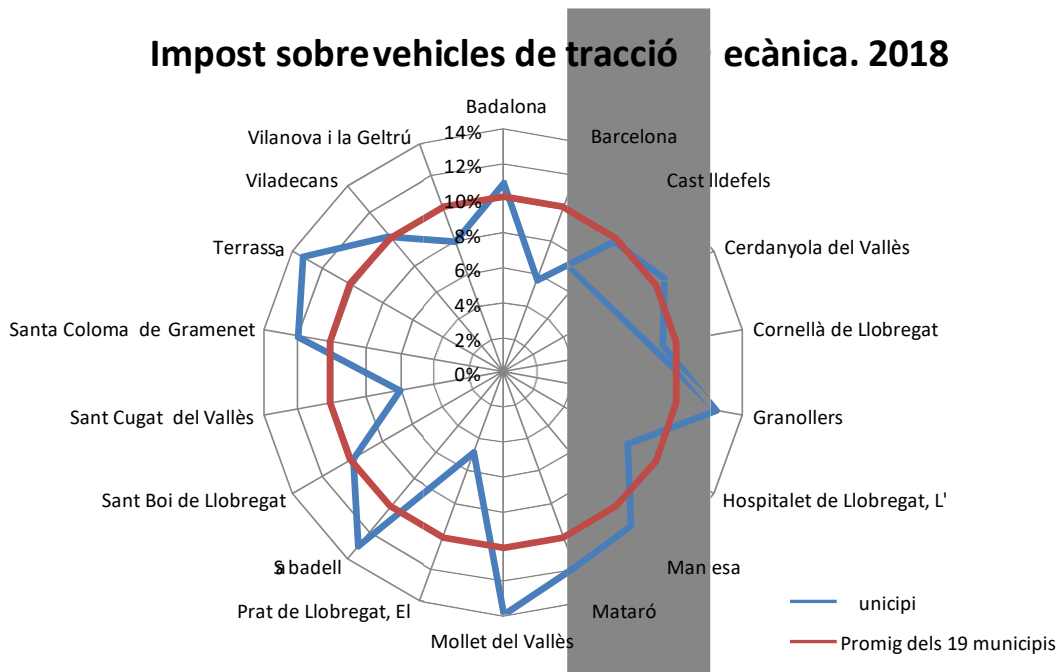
Impost sobre vehicles de tracció ecànica. 2018

Badalona
14%
12%
10%
8%
6%
4%
2%
0%
Barcelona
Cast lldefels
Cerdanyola del Vallès
Cornellà de Llobregat
Granollers
Hospitalet de Llobregat, L'
Man esa
Mataró
Mollet del Vallès
Prat de Llobregat, El
Sabadell
Sant Boi de Llobregat
Sant Cugat del Vallès
Santa Coloma de Gramenet
Terrassa
Viladecans
Vilanova i la Geltrú

unicipi
Promig dels 19 municipis